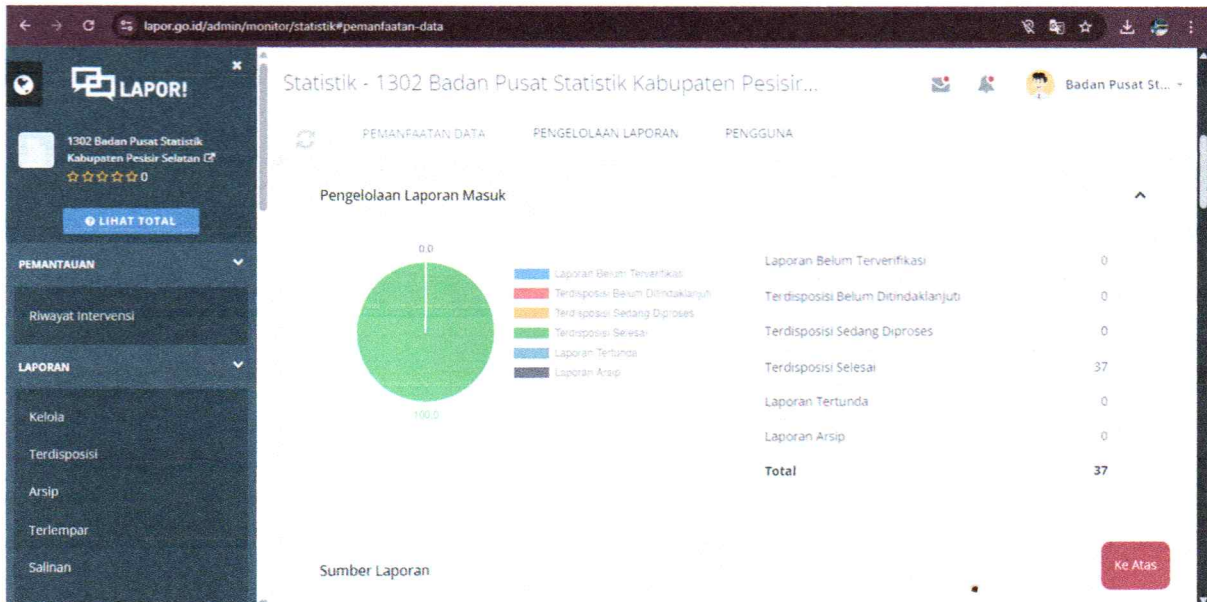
lapor.go.id/admin/monitor/statistik#pemanfaatan-data

LAPOR!

1302 Badan Pusat Statistik Kabupaten Pesisir Selatan
☆☆☆☆☆0

LIHAT TOTAL

PEMANTAUAN

Riwayat Intervensi

LAPORAN

Kelola

Terdisposisi

Arsip

Terlempar

Salinan

Statistik - 1302 Badan Pusat Statistik Kabupaten Pesisir...

Badan Pusat St...

PEMANFAATAN DATA PENGELOLAAN LAPORAN PENGGUNA

Pengelolaan Laporan Masuk

0.0

100.0

Laporan Belum Terverifikasi
Terdisposisi Belum Ditindaklanjuti
Terdisposisi Sedang Diproses
Terdisposisi Selesai
Laporan Tertunda
Laporan Arsip

| | |
|---|---|
| Laporan Belum Terverifikasi | 0 |
| Terdisposisi Belum Ditindaklanjuti | 0 |
| Terdisposisi Sedang Diproses | 0 |
| Terdisposisi Selesai | 37 |
| Laporan Tertunda | 0 |
| Laporan Arsip | 0 |
| Total | 37 |

Sumber Laporan

Ke Atas